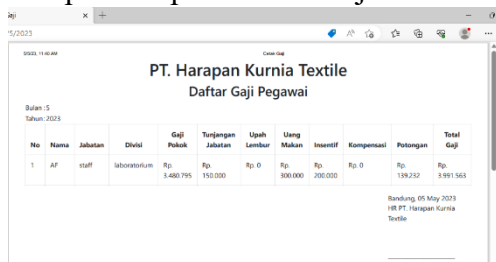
iaji

/5/2023

5/5/23, 11:40 AM

Cetak Gaji

PT. Harapan Kurnia Textile

Daftar Gaji Pegawai

Bulan : 5
Tahun : 2023

| No | Nama | Jabatan | Divisi | Gaji Pokok | Tunjangan Jabatan | Upah Lembur | Uang Makan | Insentif | Kompensasi | Potongan | Total Gaji |
|---|---|---|---|---|---|---|---|---|---|---|---|
| 1 | AF | staff | laboratorium | Rp. 3.480.795 | Rp. 150.000 | Rp. 0 | Rp. 300.000 | Rp. 200.000 | Rp. 0 | Rp. 139.232 | Rp. 3.991.563 |

Bandung, 05 May 2023
HR PT. Harapan Kurnia Textile